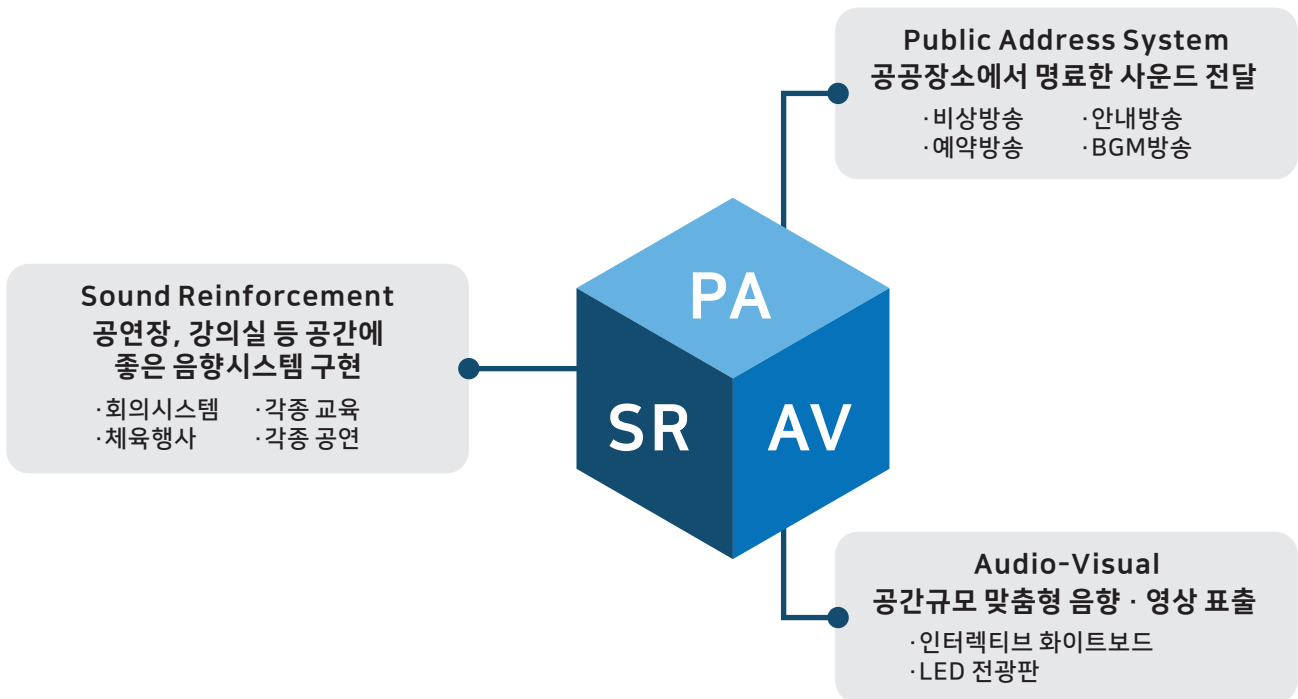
Public Address System
공공장소에서 명료한 사운드 전달
·비상방송
·안내방송
·예약방송
·BGM방송

Sound Reinforcement
공연장, 강의실 등 공간에
좋은 음향시스템 구현
·회의시스템
·각종 교육
·체육행사
·각종 공연

PA

SR

AV

Audio-Visual
공간규모 맞춤형 음향 · 영상 표출
·인터렉티브 화이트보드
·LED 전광판